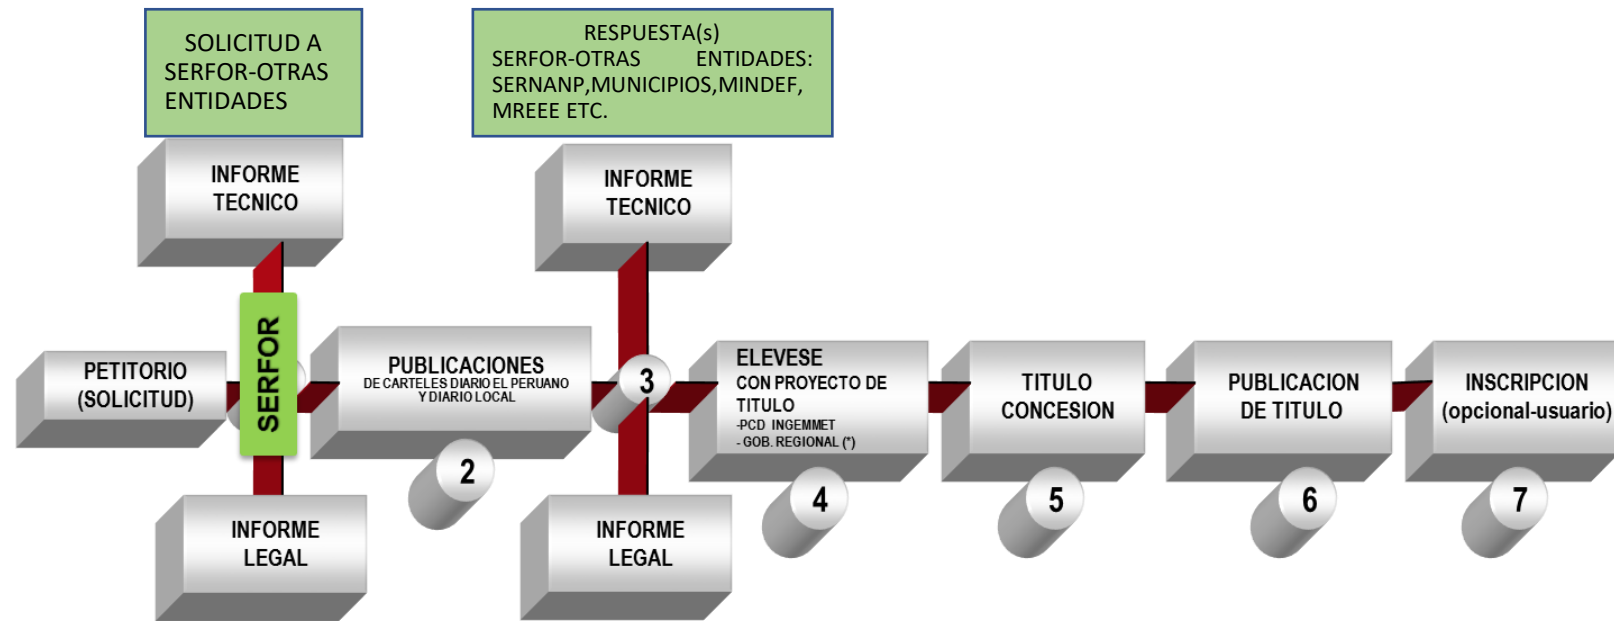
SOLICITUD A SERFOR-OTRAS ENTIDADES

RESPUESTA(s) SERFOR-OTRAS ENTIDADES: SERNANP,MUNICIPIOS,MINDEF, MREEE ETC.

INFORME TECNICO

INFORME TECNICO

PETITORIO (SOLICITUD)

SERFOR

PUBLICACIONES
DE CARTELES DIARIO EL PERUANO Y DIARIO LOCAL

2

3

ELEVESE
CON PROYECTO DE TITULO
-PCD INGEMMET
- GOB. REGIONAL (*)

4

TITULO CONCESION

5

PUBLICACION DE TITULO

6

INSCRIPCION (opcional-usuario)

7

INFORME LEGAL

INFORME LEGAL